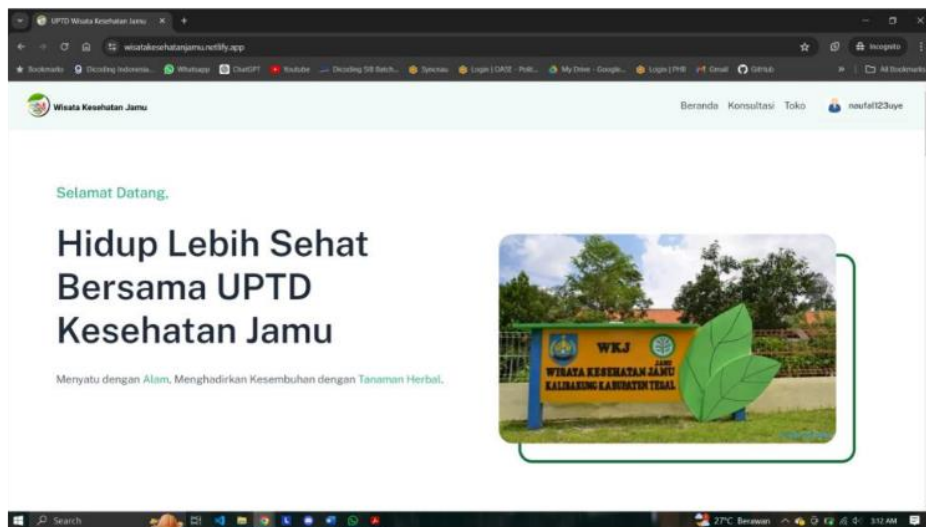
UPTD Wisata Kesehatan Jamu ×

wisatakesehatanjamu.netlify.app

Incognito

Bookmarks | Dicoding Indonesia... | Whatsapp | ChatGPT | Youtube | Dicoding SIB Batch... | Syncnau | Login | OASE - Poli... | My Drive - Google... | Login | PHB | Gmail | GitHub | All Bookmarks

Wisata Kesehatan Jamu

Beranda Konsultasi Toko naufal123uye

Selamat Datang,

Hidup Lebih Sehat Bersama UPTD Kesehatan Jamu

Menyatu dengan Alam, Menghadirkan Kesembuhan dengan Tanaman Herbal.

WKJ
JAMU
WISATA KESEHATAN JAMU
KALIBAKUNG KABUPATEN TEGAL

Search

27°C Berawan 3:12 AM